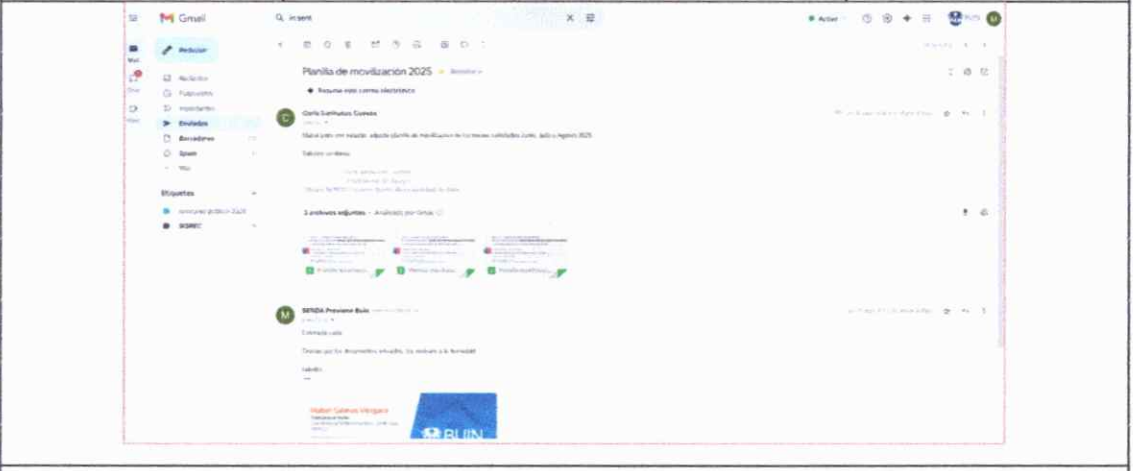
Gmail

in:sent

Activo

Redactar

Recibidos

Destacados

Importantes

Enviados

Borradores

Spam

Más

Etiquetas

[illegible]

SERNEC

Planilla de movilización 2025

Resume este correo electrónico

Carla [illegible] Cuevas

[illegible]

Saludos cordiales

2 archivos adjuntos · Analizados por Gmail

SENDA Previene Buin

Estimada Carla

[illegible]

Saludos

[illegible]

BUIN